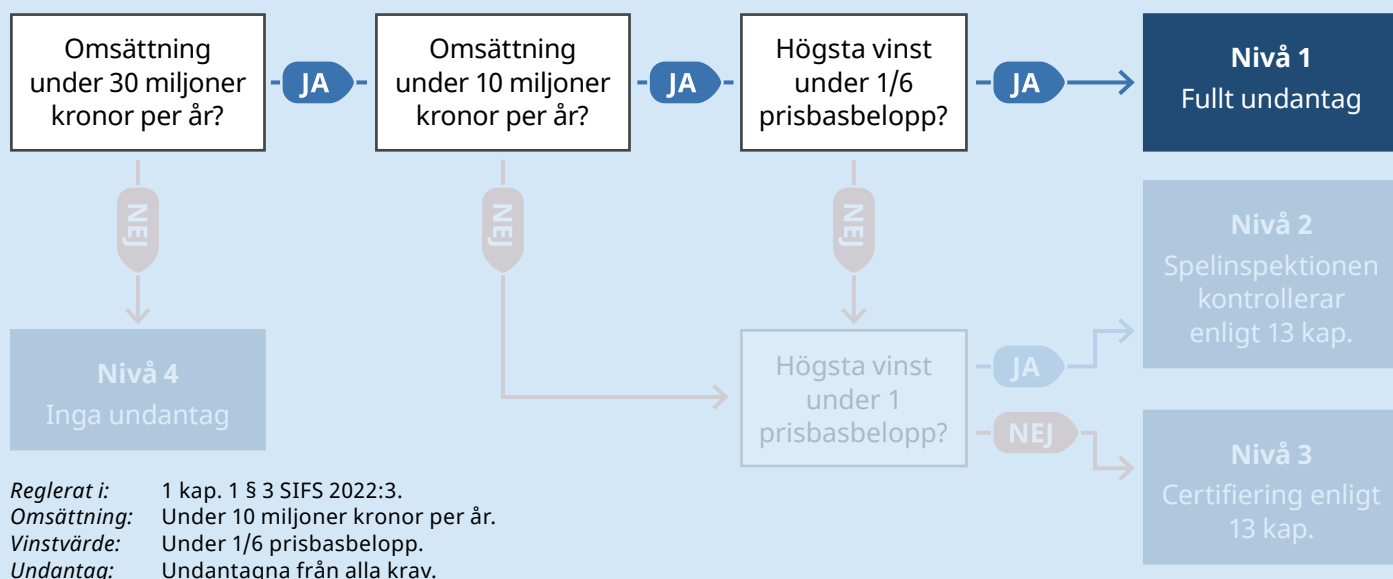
Omsättning under 30 miljoner kronor per år?

JA

Omsättning under 10 miljoner kronor per år?

JA

Högsta vinst under 1/6 prisbasbelopp?

JA

Nivå 1
Fullt undantag

NEJ

NEJ

NEJ

Nivå 2
Spelinspektionen kontrollerar enligt 13 kap.

Nivå 4
Inga undantag

Högsta vinst under 1 prisbasbelopp?

JA

NEJ

Nivå 3
Certifiering enligt 13 kap.

Reglerat i: 1 kap. 1 § 3 SIFS 2022:3.
Omsättning: Under 10 miljoner kronor per år.
Vinstvärde: Under 1/6 prisbasbelopp.
Undantag: Undantagna från alla krav.